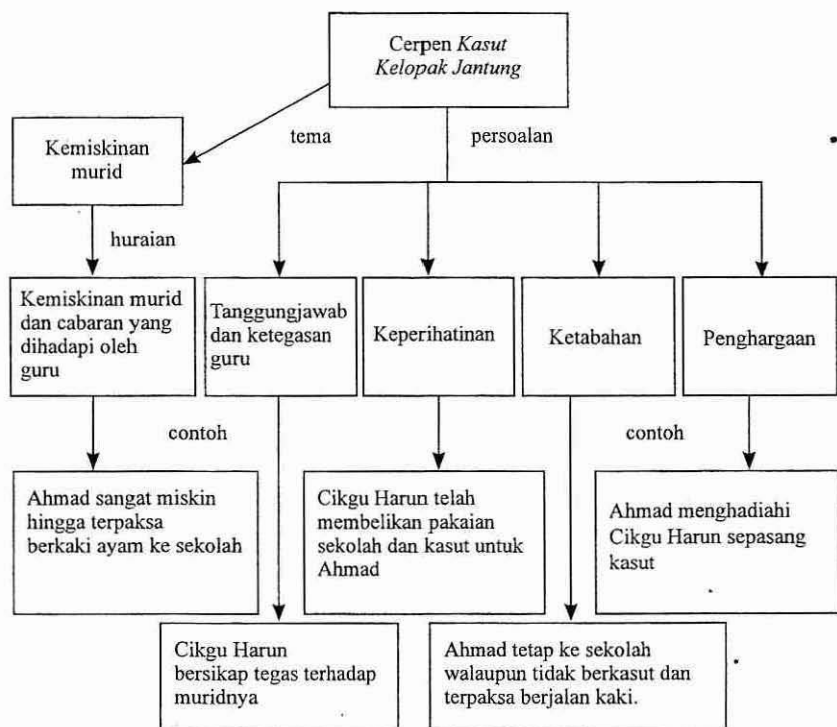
Cerpen *Kasut Kelopak Jantung*

tema

persoalan

Kemiskinan murid

huraian

Kemiskinan murid dan cabaran yang dihadapi oleh guru

Tanggungjawab dan ketegasan guru

Keperihatinan

Ketabahan

Penghargaan

contoh

contoh

Ahmad sangat miskin hingga terpaksa berkaki ayam ke sekolah

Cikgu Harun telah membelikan pakaian sekolah dan kasut untuk Ahmad

Ahmad menghadiahi Cikgu Harun sepasang kasut

Cikgu Harun bersikap tegas terhadap muridnya

Ahmad tetap ke sekolah walaupun tidak berkasut dan terpaksa berjalan kaki.